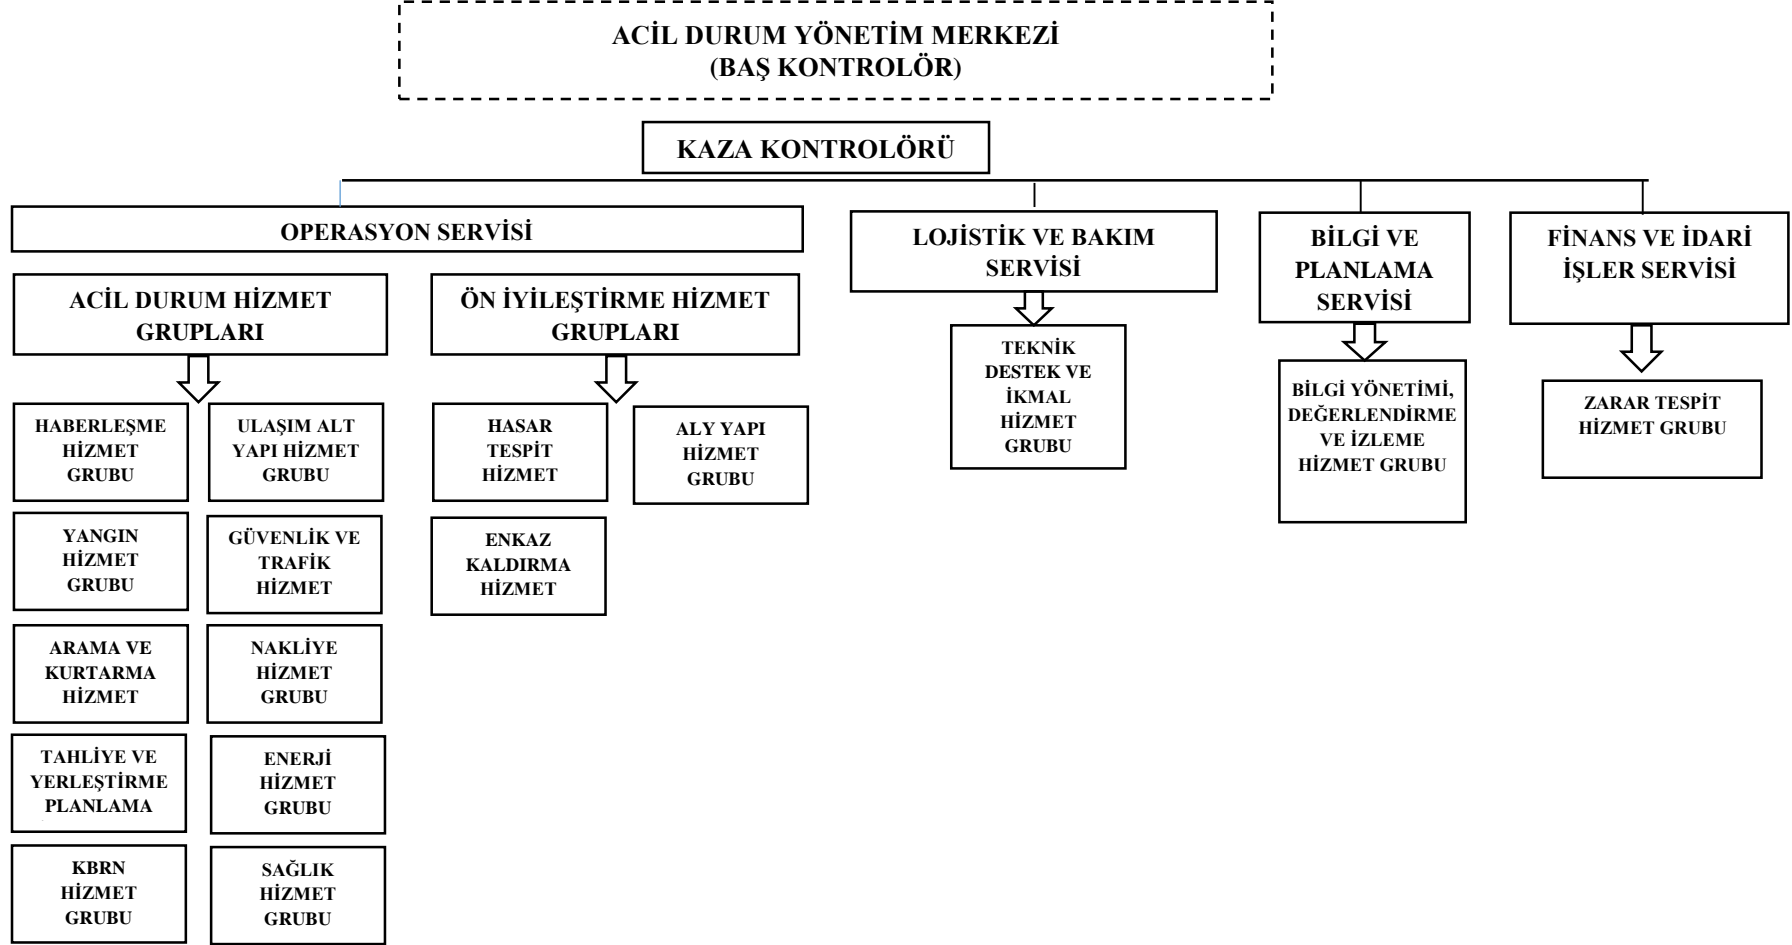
ACİL DURUM YÖNETİM MERKEZİ
(BAŞ KONTROLÖR)

KAZA KONTROLÖRÜ

OPERASYON SERVİSİ

ACİL DURUM HİZMET GRUPLARI

HABERLEŞME HİZMET GRUBU

ULAŞIM ALT YAPI HİZMET GRUBU

YANGIN HİZMET GRUBU

GÜVENLİK VE TRAFİK HİZMET

ARAMA VE KURTARMA HİZMET

NAKLİYE HİZMET GRUBU

TAHLİYE VE YERLEŞTİRME PLANLAMA

ENERJİ HİZMET GRUBU

KBRN HİZMET GRUBU

SAĞLIK HİZMET GRUBU

ÖN İYİLEŞTİRME HİZMET GRUPLARI

HASAR TESPİT HİZMET

ALY YAPI HİZMET GRUBU

ENKAZ KALDIRMA HİZMET

LOJİSTİK VE BAKIM SERVİSİ

TEKNİK DESTEK VE İKMAL HİZMET GRUBU

BİLGİ VE PLANLAMA SERVİSİ

BİLGİ YÖNETİMİ, DEĞERLENDİRME VE İZLEME HİZMET GRUBU

FİNANS VE İDARİ İŞLER SERVİSİ

ZARAR TESPİT HİZMET GRUBU